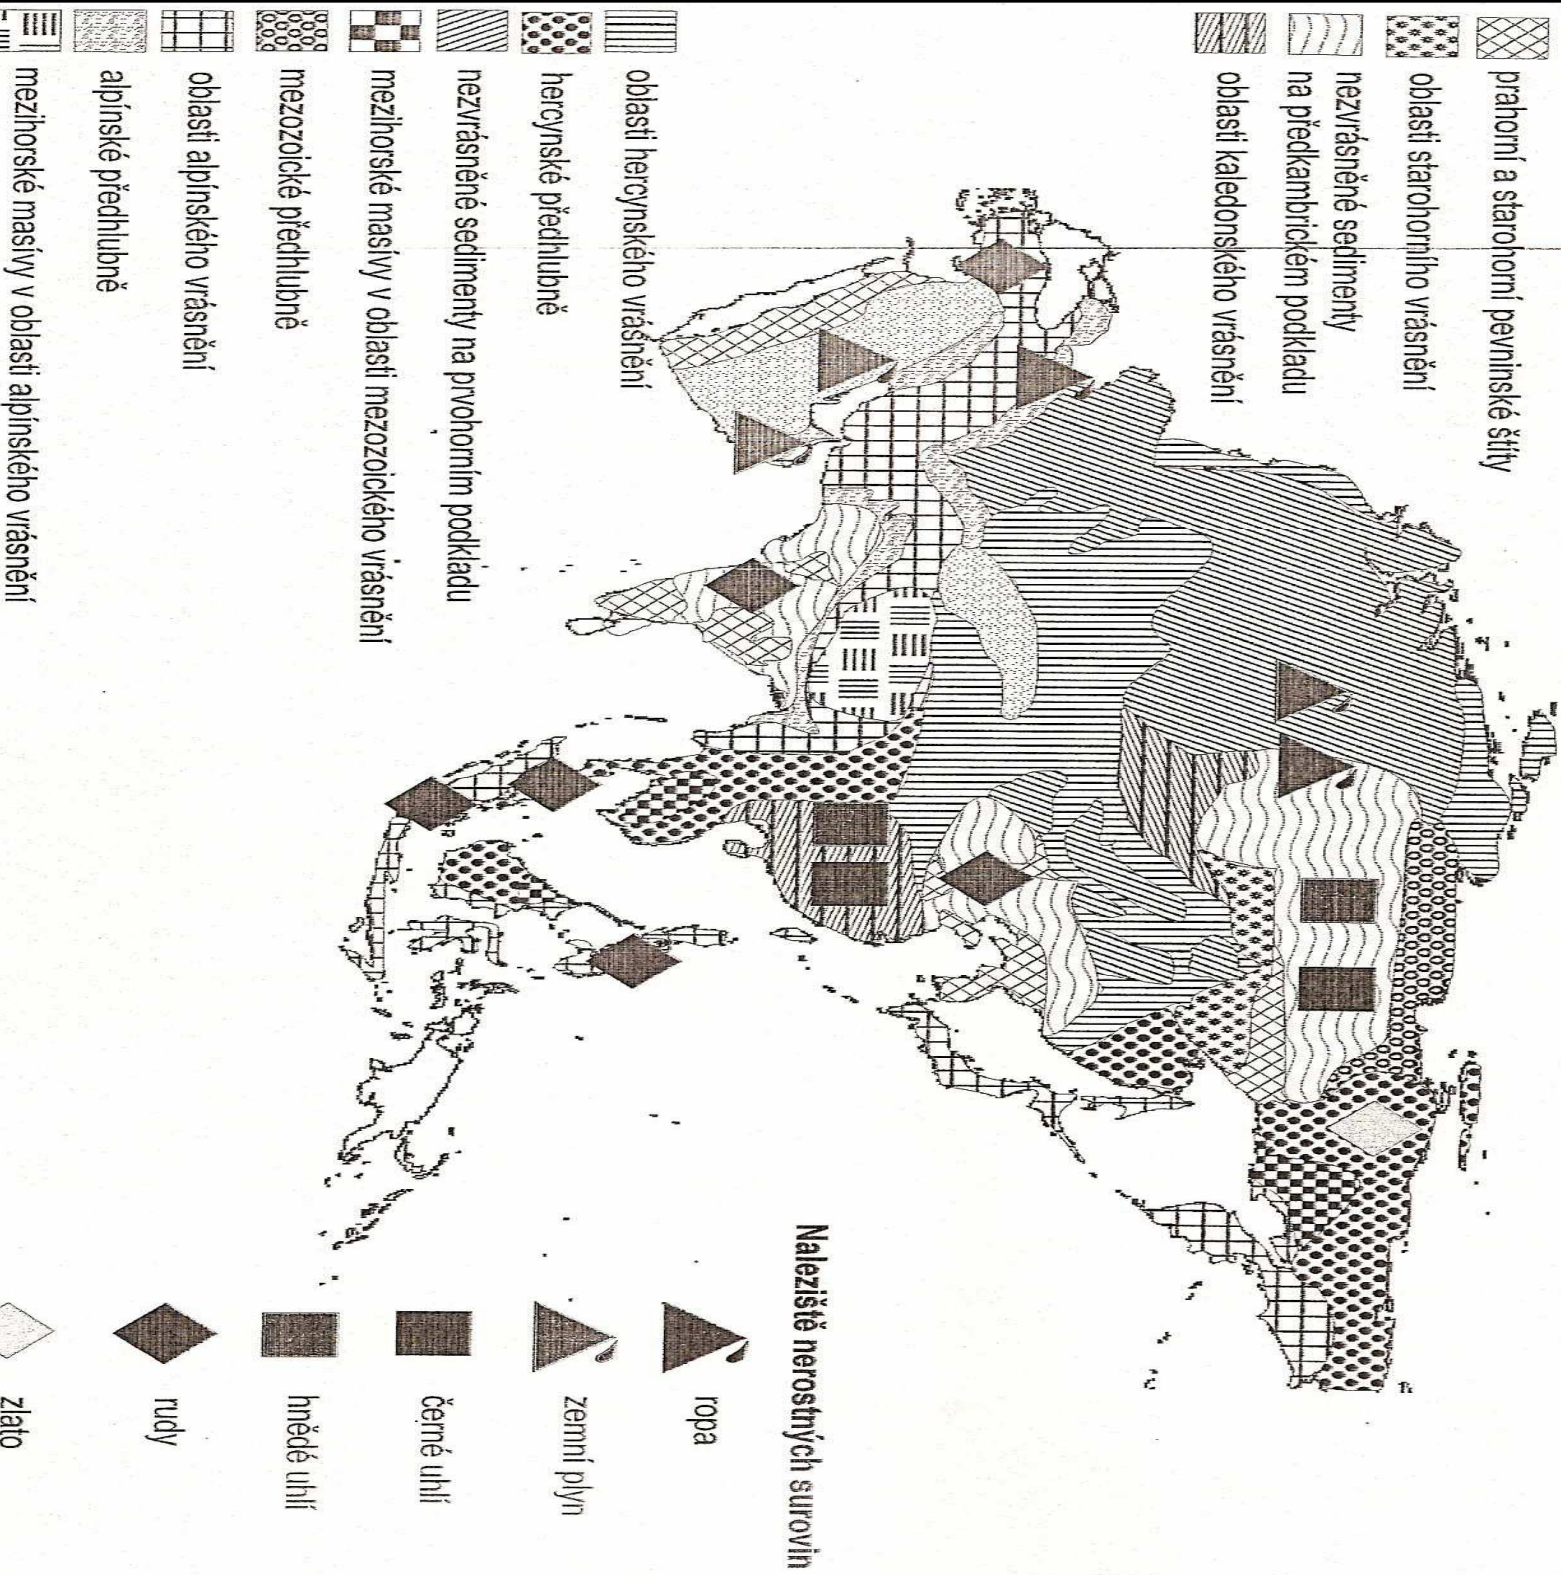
prahorní a starohorní pevninské štíty
oblasti starohorního vrásnění
nezvrásněné sedimenty na předkambrickém podkladu
oblasti kaledonského vrásnění
oblasti hercynského vrásnění
hercynské předhlubně
nezvrásněné sedimenty na prvohorním podkladu
mezihorské masívy v oblasti mezozoického vrásnění
mezozoické předhlubně
oblasti alpínského vrásnění
alpínské předhlubně
mezihorské masívy v oblasti alpínského vrásnění

Naleziště nerostných surovin
ropa
zemní plyn
černé uhlí
hnědé uhlí
rudy
zlato